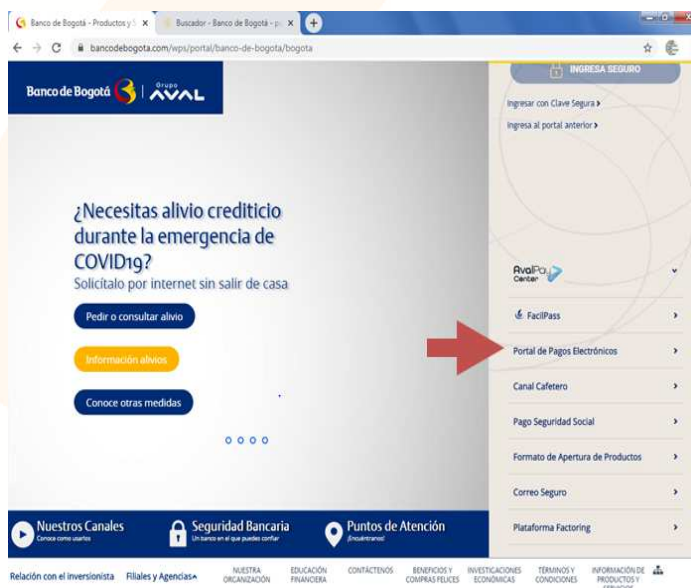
Banco de Bogotá - Productos y S ×
Buscador - Banco de Bogotá - p ×
bancodebogota.com/wps/portal/banco-de-bogota/bogota

Banco de Bogotá Grupo AVAL

INGRESA SEGURO
Ingresar con Clave Segura ›
Ingresa al portal anterior ›

¿Necesitas alivio crediticio durante la emergencia de COVID19?
Solicitalo por internet sin salir de casa

Pedir o consultar alivio
Información alivios
Conoce otras medidas

AvalPay Center
FacilPass
Portal de Pagos Electrónicos
Canal Cafetero
Pago Seguridad Social
Formato de Apertura de Productos
Correo Seguro
Plataforma Factoring

Nuestros Canales
Conoce como usarlos
Seguridad Bancaria
Un banco en el que puedes confiar
Puntos de Atención
¡Encuéntranos!

Relación con el inversionista
Filiales y Agencias
NUESTRA ORGANIZACIÓN
EDUCACIÓN FINANCIERA
CONTÁCTENOS
BENEFICIOS Y COMPRAS FELICES
INVESTIGACIONES ECONÓMICAS
TÉRMINOS Y CONDICIONES
INFORMACIÓN DE PRODUCTOS Y SERVICIOS